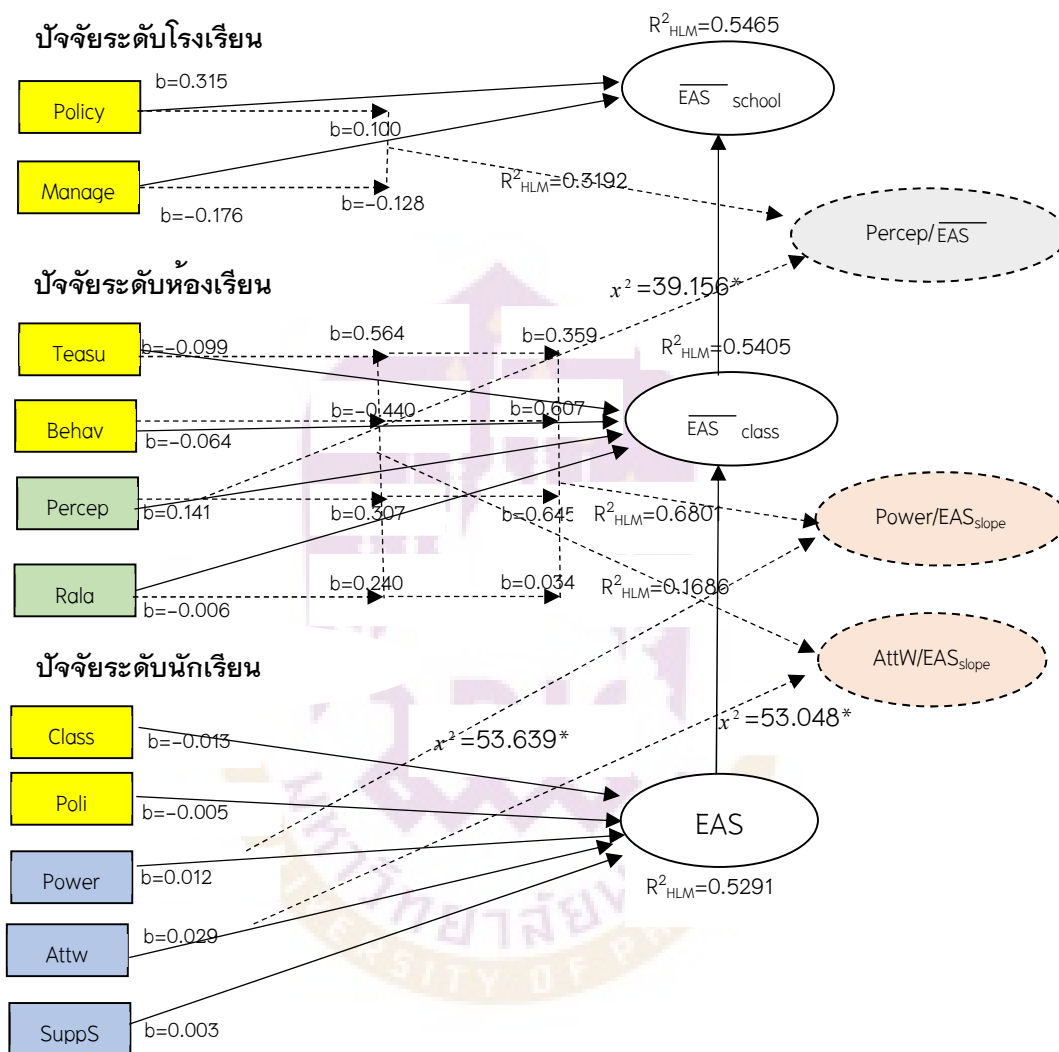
ปัจจัยระดับโรงเรียน

$R^2_{HLM}$=0.5465

b=0.315

Policy

$\overline{EAS}$ school

b=0.100

Manage

$R^2_{HLM}$=0.3192

b=−0.176

b=−0.128

Percep/$\overline{EAS}$

ปัจจัยระดับห้องเรียน

$x^2$=39.156*

Teasu

b=−0.099

b=0.564

b=0.359

$R^2_{HLM}$=0.5405

Behav

b=−0.440

b=0.607

$\overline{EAS}$ class

b=−0.064

Percep

b=0.141

b=0.307

b=0.645

$R^2_{HLM}$=0.6801

Power/$EAS_{slope}$

Rala

b=0.240

b=0.034

$R^2_{HLM}$=0.1686

b=−0.006

ปัจจัยระดับนักเรียน

AttW/$EAS_{slope}$

Class

b=−0.013

$x^2$=53.639*

$x^2$=53.048*

Poli

b=−0.005

EAS

Power

b=0.012

$R^2_{HLM}$=0.5291

b=0.029

Attw

SuppS

b=0.003